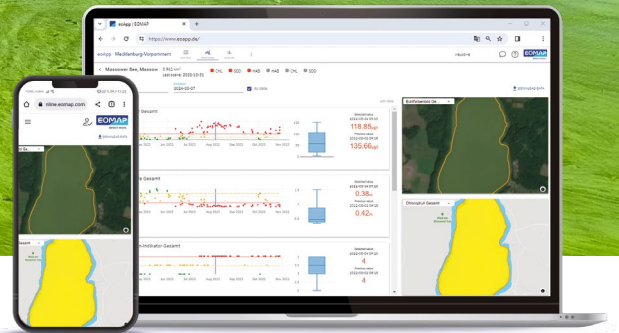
eoapp | EOMAP
https://www.eoapp.de/
eoapp Mecklenburg-Vorpommern
EOMAP
Massower See, Massow
Gesamt
Selected value
118.88
Previous value
135.66
Gesamt
0.38
0.42
Indikator Gesamt
4
4
Jun 2023 Jul 2023 Aug 2023 Sep 2023 Oct 2023 Nov 2023
Buntfarbenkarte
Chlorophyll Gesamt
nline.eomap.com
EOMAP
Gesamt